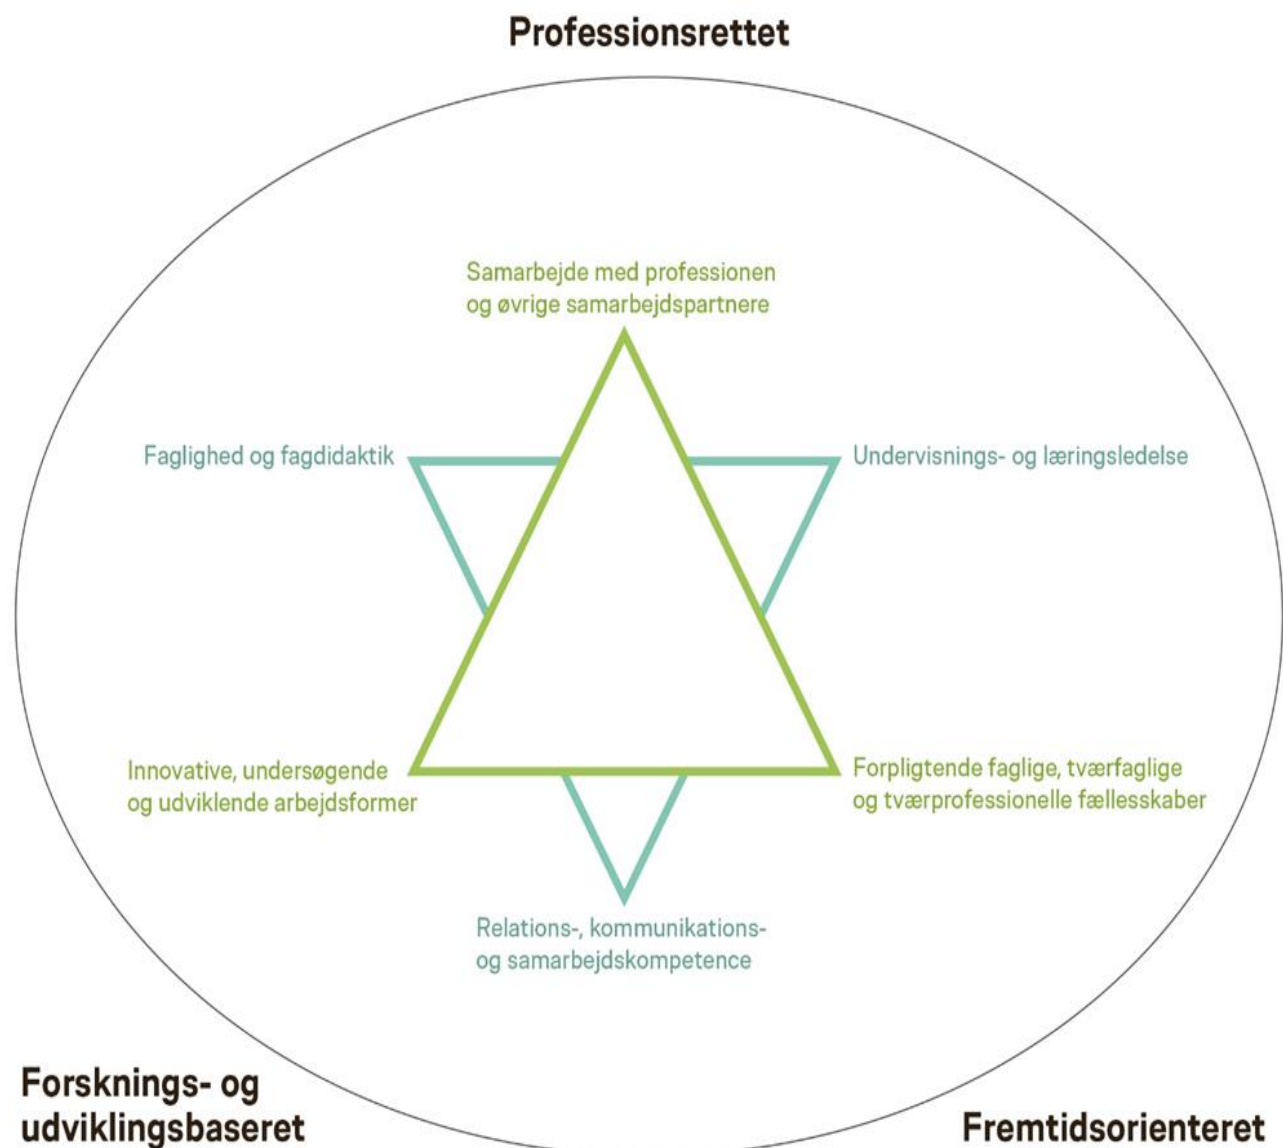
Professionsrettet

Samarbejde med professionen og øvrige samarbejdspartnere

Faglighed og fagdidaktik

Undervisnings- og læringsledelse

Innovative, undersøgende og udviklende arbejdsformer

Forpligtende faglige, tværfaglige og tværprofessionelle fællesskaber

Relations-, kommunikations- og samarbejdskompetence

Forsknings- og udviklingsbaseret

Fremtidsorienteret